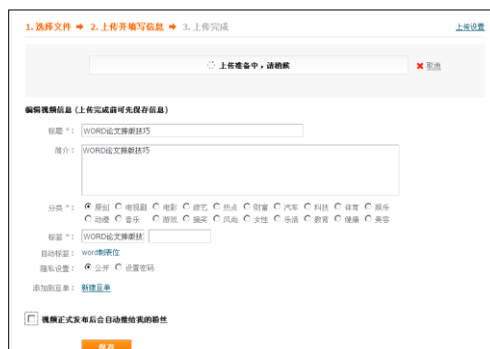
1. 选择文件 ➜ 2. 上传并填写信息 ➜ 3. 上传完成

上传设置

上传准备中，请稍候

✖ 取消

编辑视频信息（上传完成前可先保存信息）

标题 *： WORD论文排版技巧

简介： WORD论文排版技巧

分类 *： 原创 电视剧 电影 综艺 热点 财富 汽车 科技 体育 娱乐 动漫 音乐 游戏 搞笑 风尚 女性 乐活 教育 健康 美容

标签 *： WORD论文排版技

自动标签： word制表位

隐私设置： 公开 设置密码

添加到豆单： 新建豆单

视频正式发布后会自动推给我的粉丝

保存